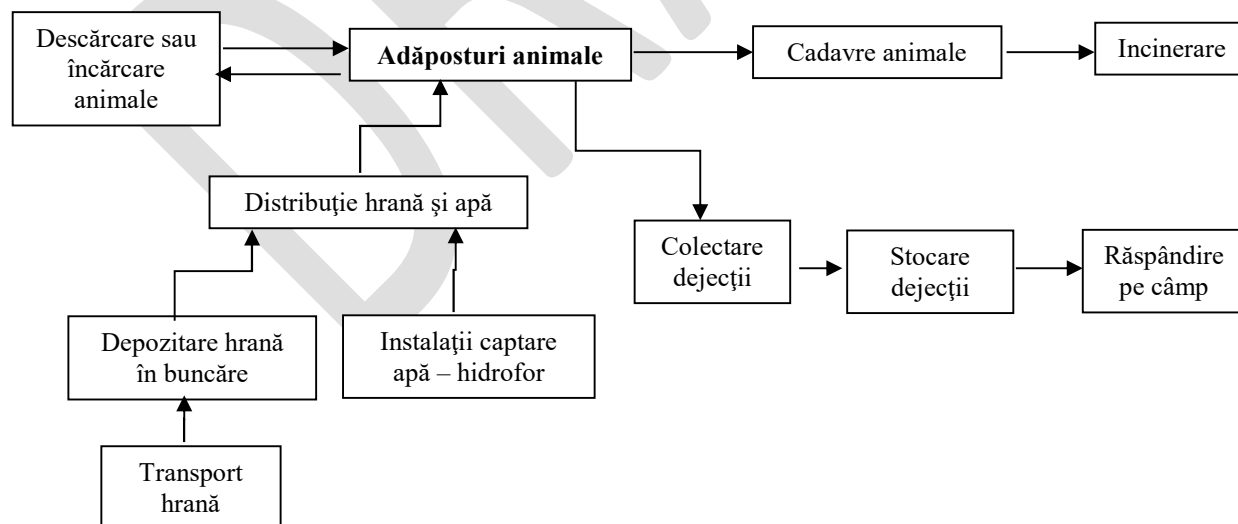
Descărcare sau încărcare animale

Adăposturi animale

Cadavre animale

Incinerare

Distribuţie hrană şi apă

Colectare dejecţii

Stocare dejecţii

Răspândire pe câmp

Depozitare hrană în buncăre

Instalaţii captare apă – hidrofor

Transport hrană